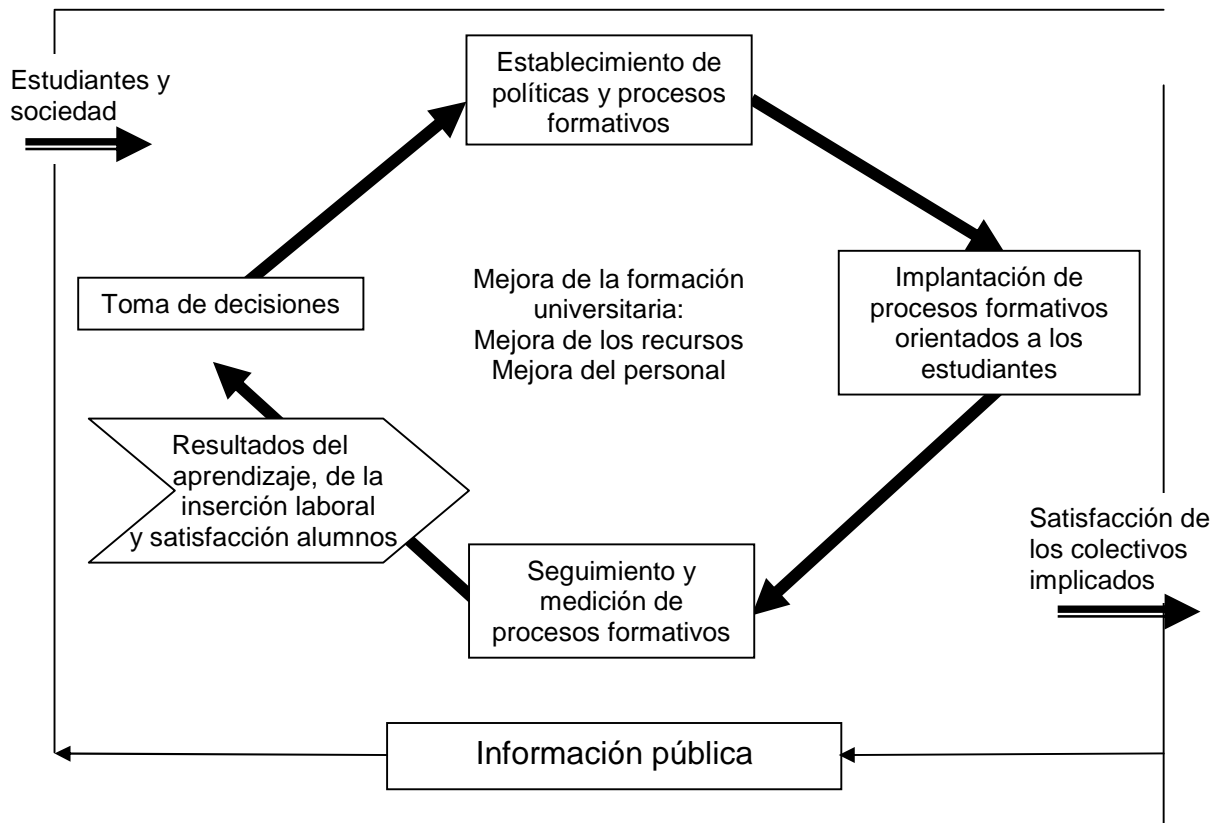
Estudiantes y sociedad

Establecimiento de políticas y procesos formativos

Implantación de procesos formativos orientados a los estudiantes

Mejora de la formación universitaria:
Mejora de los recursos
Mejora del personal

Toma de decisiones

Resultados del aprendizaje, de la inserción laboral y satisfacción alumnos

Seguimiento y medición de procesos formativos

Satisfacción de los colectivos implicados

Información pública